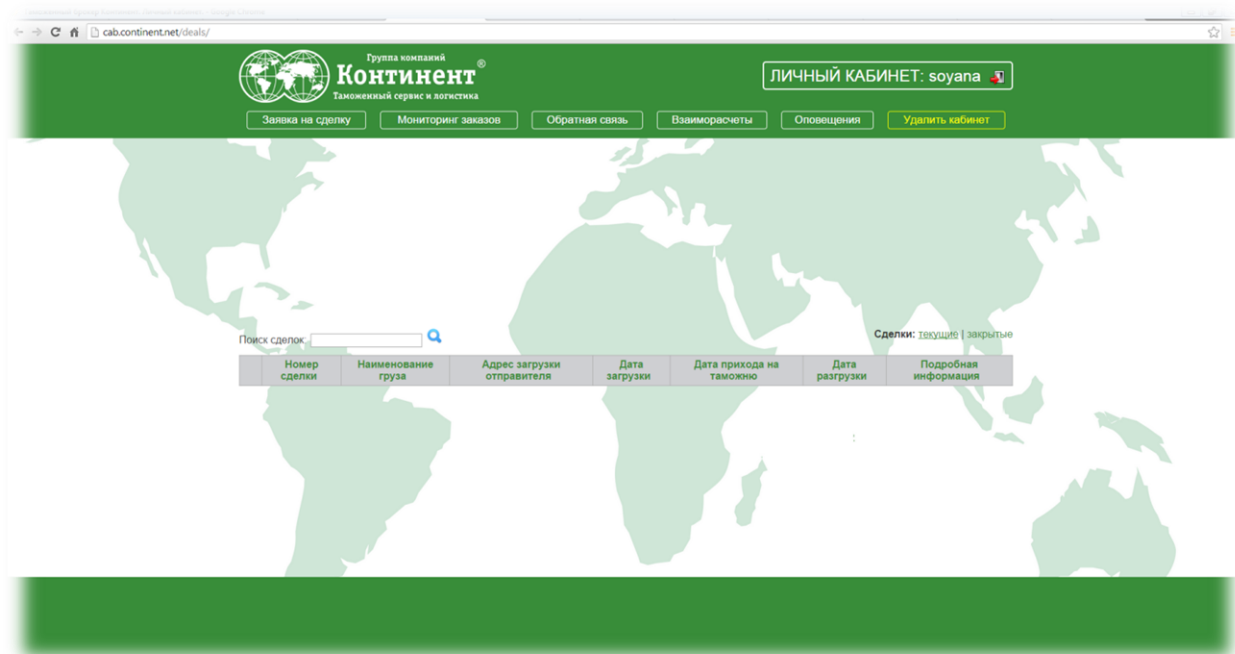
cab.continent.net/deals/

Группа компаний
Континент®
Таможенный сервис и логистика

ЛИЧНЫЙ КАБИНЕТ: soyana

Заявка на сделку | Мониторинг заказов | Обратная связь | Взаиморасчеты | Оповещения | Удалить кабинет

Поиск сделок:

Сделки: текущие | закрытые

| | Номер сделки | Наименование груза | Адрес загрузки отправителя | Дата загрузки | Дата прихода на таможню | Дата разгрузки | Подробная информация |
|---|---|---|---|---|---|---|---|